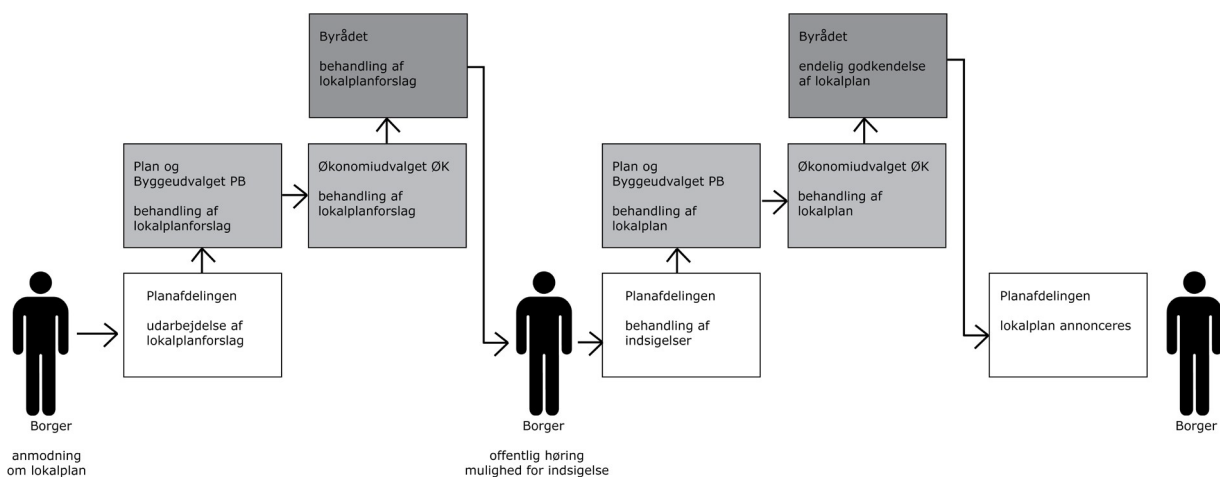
Byrådet

behandling af lokalplanforslag

Byrådet

endelig godkendelse af lokalplan

Plan og Byggeudvalget PB

behandling af lokalplanforslag

Økonomiudvalget ØK

behandling af lokalplanforslag

Plan og Byggeudvalget PB

behandling af lokalplan

Økonomiudvalget ØK

behandling af lokalplan

Planafdelingen

udarbejdelse af lokalplanforslag

Planafdelingen

behandling af indsigelser

Planafdelingen

lokalplan annonceres

Borger

anmodning om lokalplan

Borger

offentlig høring mulighed for indsigelse

Borger